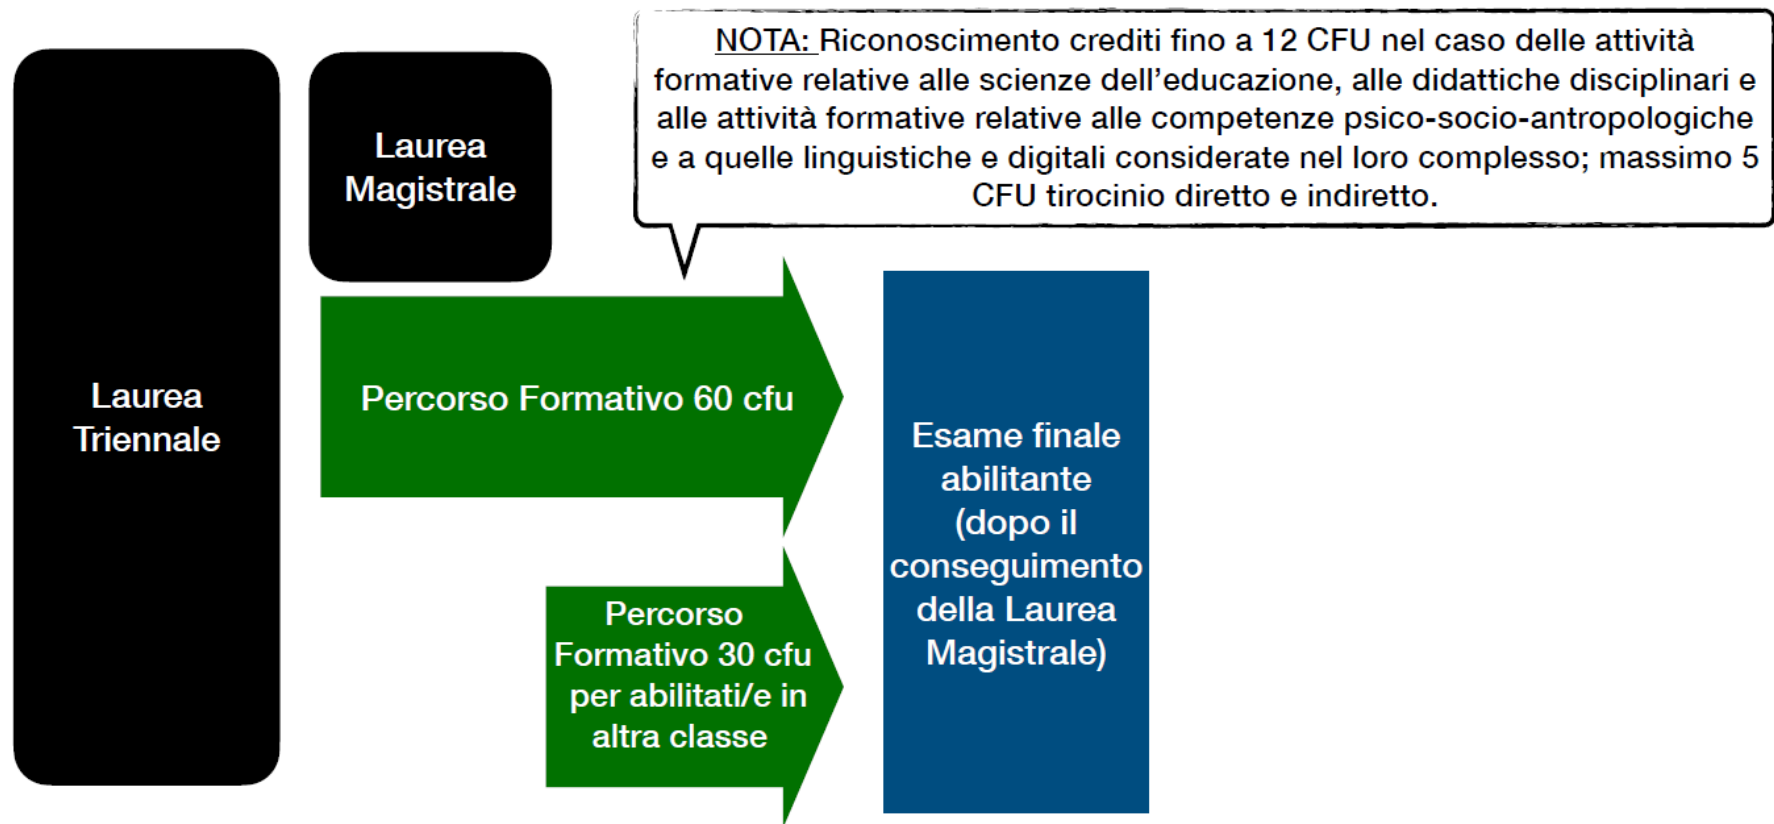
NOTA: Riconoscimento crediti fino a 12 CFU nel caso delle attività formative relative alle scienze dell'educazione, alle didattiche disciplinari e alle attività formative relative alle competenze psico-socio-antropologiche e a quelle linguistiche e digitali considerate nel loro complesso; massimo 5 CFU tirocinio diretto e indiretto.

Laurea Triennale

Laurea Magistrale

Percorso Formativo 60 cfu

Percorso Formativo 30 cfu per abilitati/e in altra classe

Esame finale abilitante (dopo il conseguimento della Laurea Magistrale)